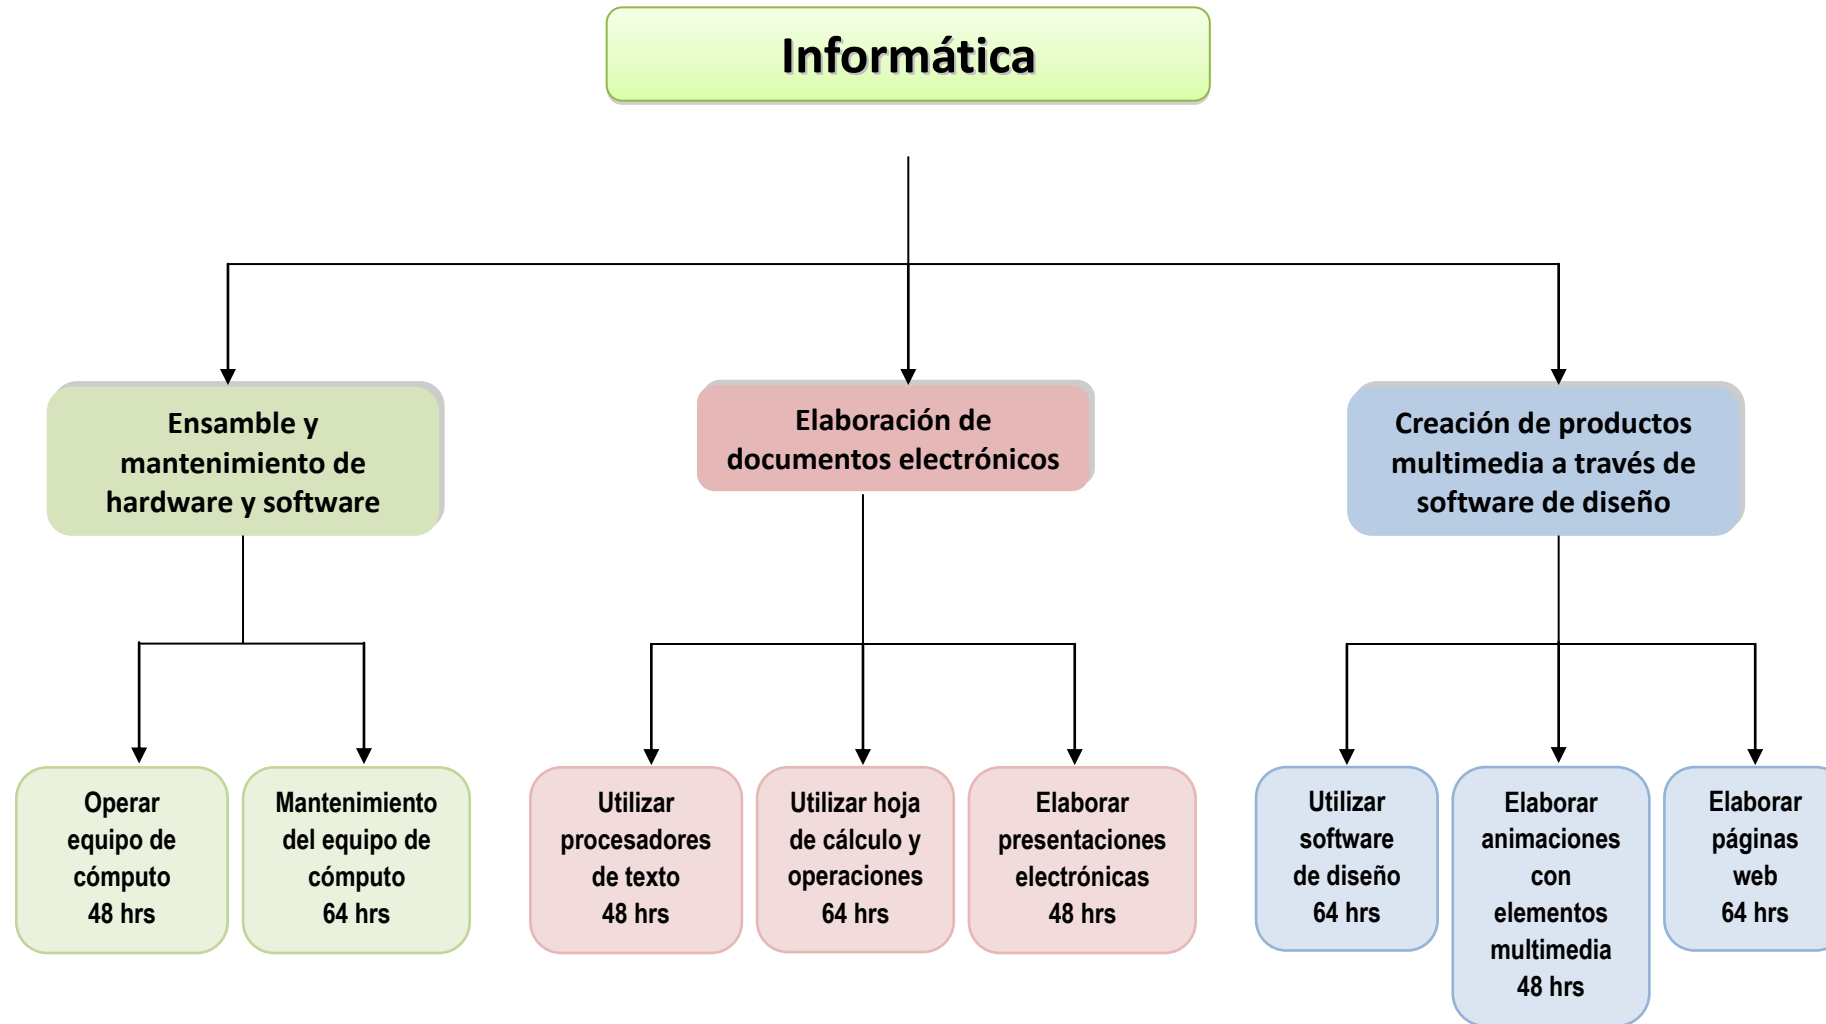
Informática

Ensamble y mantenimiento de hardware y software

Elaboración de documentos electrónicos

Creación de productos multimedia a través de software de diseño

Operar equipo de cómputo 48 hrs

Mantenimiento del equipo de cómputo 64 hrs

Utilizar procesadores de texto 48 hrs

Utilizar hoja de cálculo y operaciones 64 hrs

Elaborar presentaciones electrónicas 48 hrs

Utilizar software de diseño 64 hrs

Elaborar animaciones con elementos multimedia 48 hrs

Elaborar páginas web 64 hrs